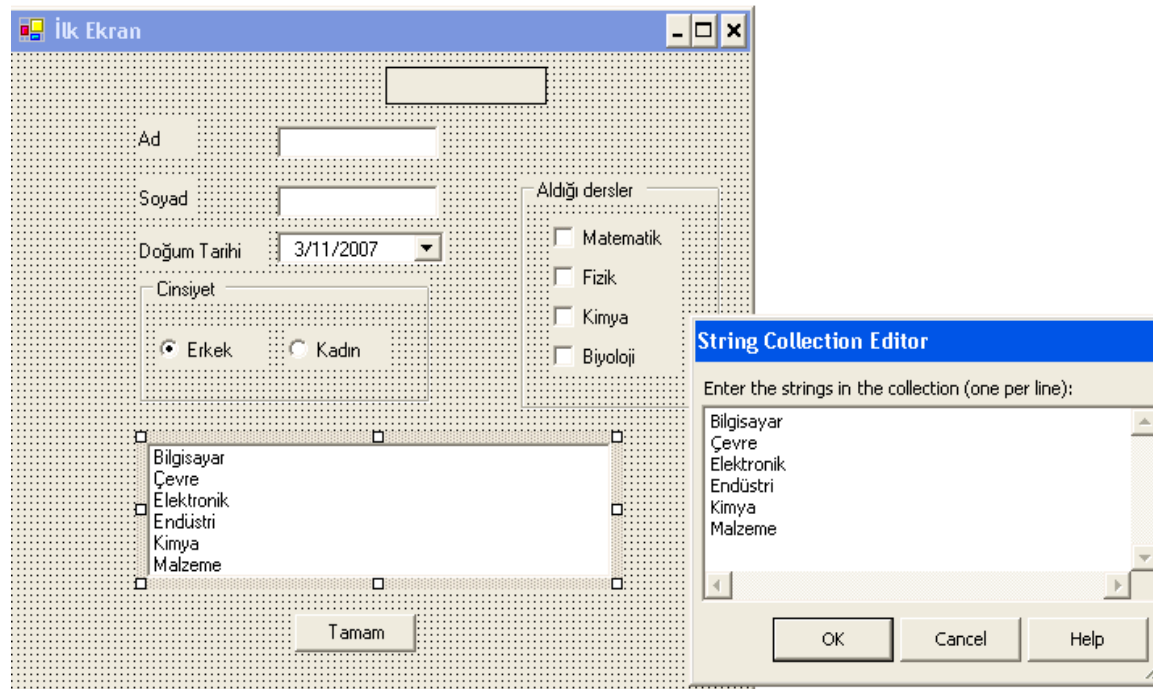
İlk Ekran

Ad

Soyad

Doğum Tarihi 3/11/2007

Cinsiyet

Erkek Kadın

Aldığı dersler

Matematik

Fizik

Kimya

Biyoloji

Bilgisayar
Çevre
Elektronik
Endüstri
Kimya
Malzeme

Tamam

String Collection Editor

Enter the strings in the collection (one per line):

Bilgisayar
Çevre
Elektronik
Endüstri
Kimya
Malzeme

OK Cancel Help